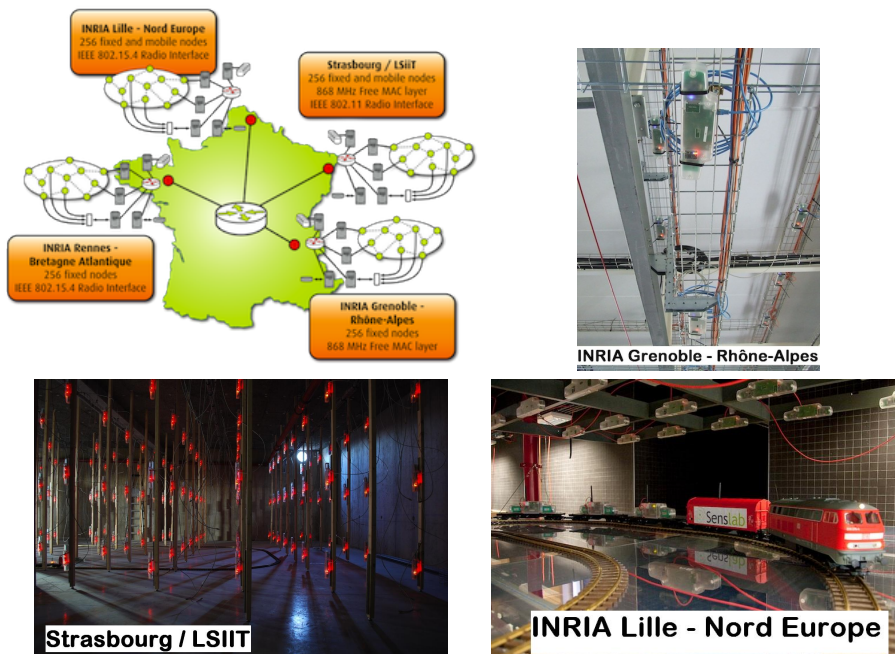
INRIA Lille - Nord Europe
256 fixed and mobile nodes
IEEE 802.15.4 Radio Interface

Strasbourg / LSiiT
256 fixed and mobile nodes
868 MHz Free MAC layer
IEEE 802.11 Radio Interface

INRIA Rennes - Bretagne Atlantique
256 fixed nodes
IEEE 802.15.4 Radio Interface

INRIA Grenoble - Rhône-Alpes
256 fixed nodes
868 MHz Free MAC layer

INRIA Grenoble - Rhône-Alpes

Strasbourg / LSIIT

Senslab

INRIA Lille - Nord Europe